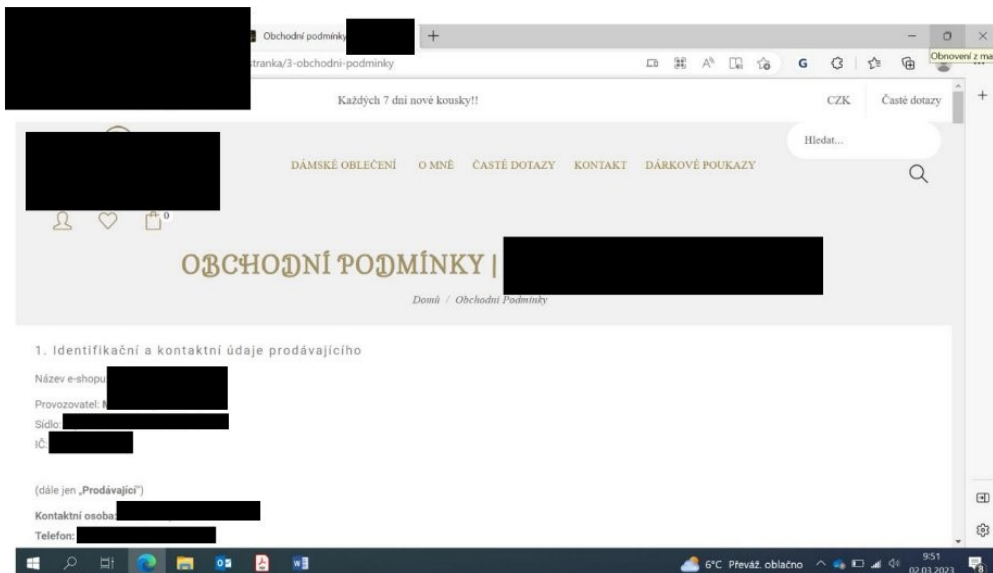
Obchodní podmínky

+

stranka/3-obchodni-podminky

Obnovení z ma

Každých 7 dní nové kousky!!

CZK

Časté dotazy

Hledat...

DÁMSKÉ OBLEČENÍ

O MNĚ

ČASTÉ DOTAZY

KONTAKT

DÁRKOVÉ POUKAZY

0

OBCHODNÍ PODMÍNKY |

Domů / Obchodní Podmínky

1. Identifikační a kontaktní údaje prodávajícího

Název e-shopu:

Provozovatel: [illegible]

Sídlo:

IČ:

(dále jen „Prodávající")

Kontaktní osoba:

Telefon:

6°C Převáž. oblačno

9:51
02.03.2023